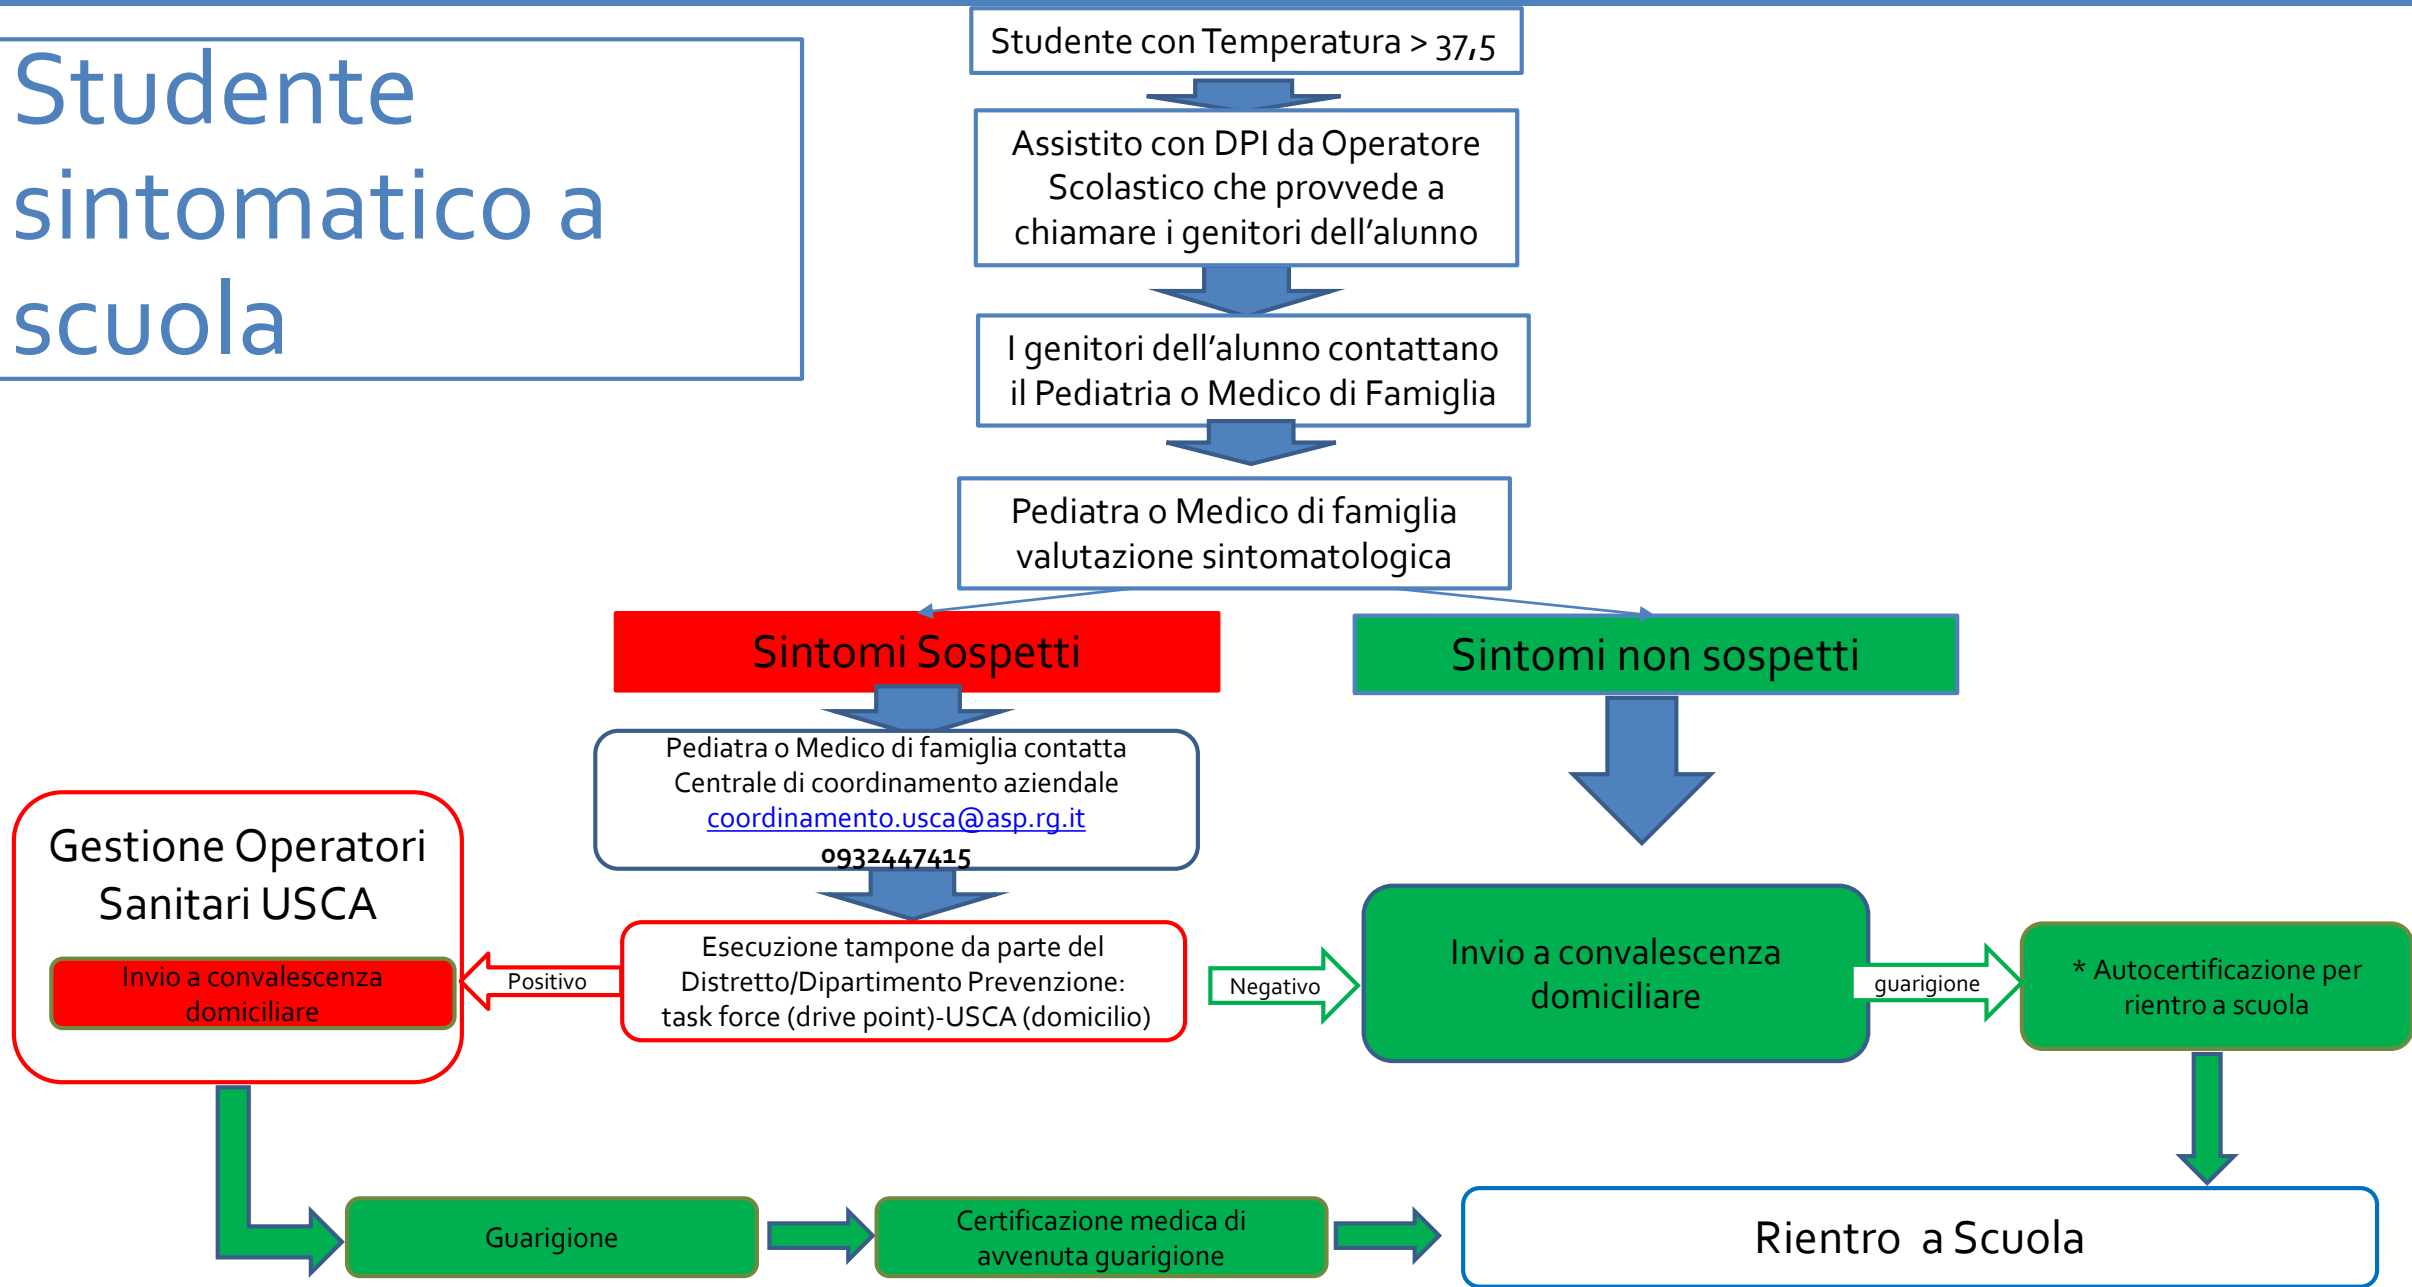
Studente sintomatico a scuola

Studente con Temperatura > 37,5

Assistito con DPI da Operatore Scolastico che provvede a chiamare i genitori dell'alunno

I genitori dell'alunno contattano il Pediatria o Medico di Famiglia

Pediatra o Medico di famiglia valutazione sintomatologica

Sintomi Sospetti

Sintomi non sospetti

Pediatra o Medico di famiglia contatta Centrale di coordinamento aziendale coordinamento.usca@asp.rg.it 0932447415

Gestione Operatori Sanitari USCA

Invio a convalescenza domiciliare

Positivo

Esecuzione tampone da parte del Distretto/Dipartimento Prevenzione: task force (drive point)-USCA (domicilio)

Negativo

Invio a convalescenza domiciliare

guarigione

* Autocertificazione per rientro a scuola

Guarigione

Certificazione medica di avvenuta guarigione

Rientro a Scuola